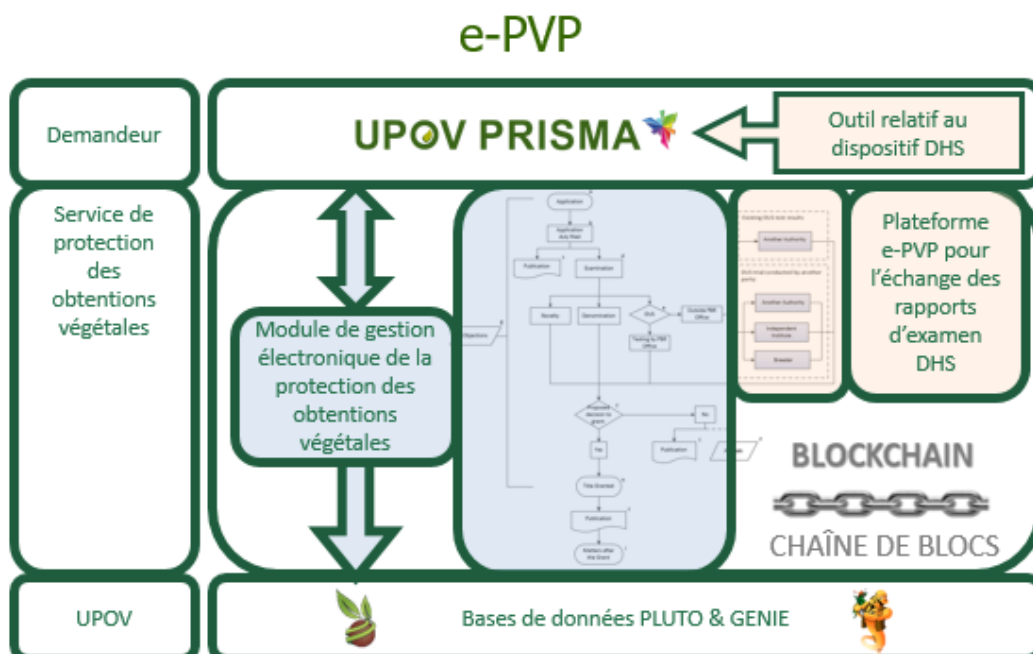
e-PVP

Demandeur

UPOV PRISMA

Outil relatif au dispositif DHS

Service de protection des obtentions végétales

Module de gestion électronique de la protection des obtentions végétales

Application

Publication

Examination

Novelty

Denomination

DUS

Objections

Title Granted

Publication

Yes

No

Publication

Another Authority

Independent Institute

Breeder

Plateforme e-PVP pour l'échange des rapports d'examen DHS

BLOCKCHAIN

CHAÎNE DE BLOCS

UPOV

Bases de données PLUTO & GENIE